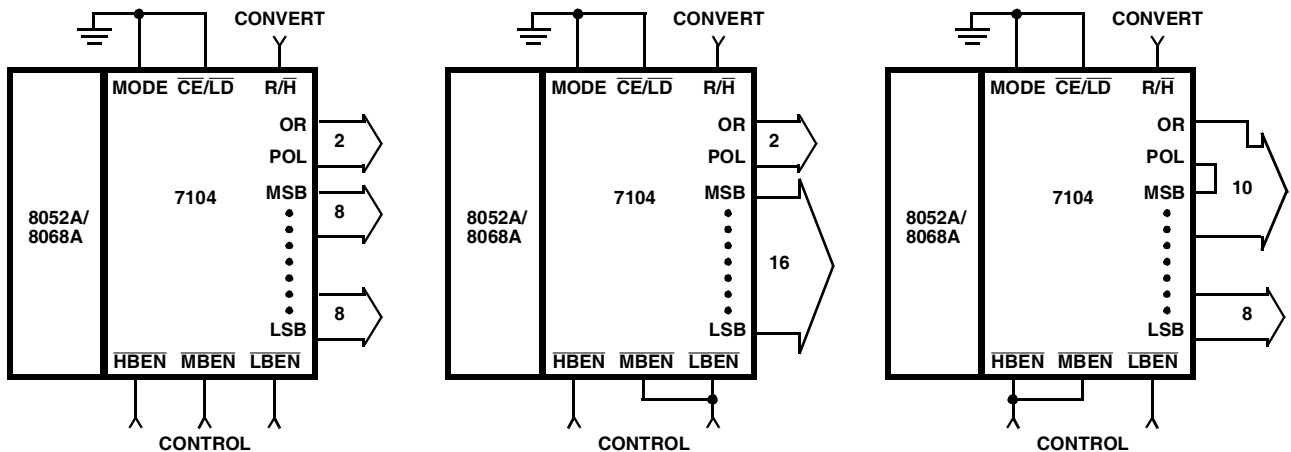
CONVERT

MODE $\overline{CE}/\overline{LD}$ $R/\overline{H}$

OR
POL
2

7104

MSB
8

8052A/ 8068A

8
LSB

$\overline{HBEN}$ $\overline{MBEN}$ $\overline{LBEN}$

CONTROL

CONVERT

MODE $\overline{CE}/\overline{LD}$ $R/\overline{H}$

OR
POL
2

7104

MSB

8052A/ 8068A

16

LSB

$\overline{HBEN}$ $\overline{MBEN}$ $\overline{LBEN}$

CONTROL

CONVERT

MODE $\overline{CE}/\overline{LD}$ $R/\overline{H}$

OR
POL

7104

MSB
10

8052A/ 8068A

LSB
8

$\overline{HBEN}$ $\overline{MBEN}$ $\overline{LBEN}$

CONTROL